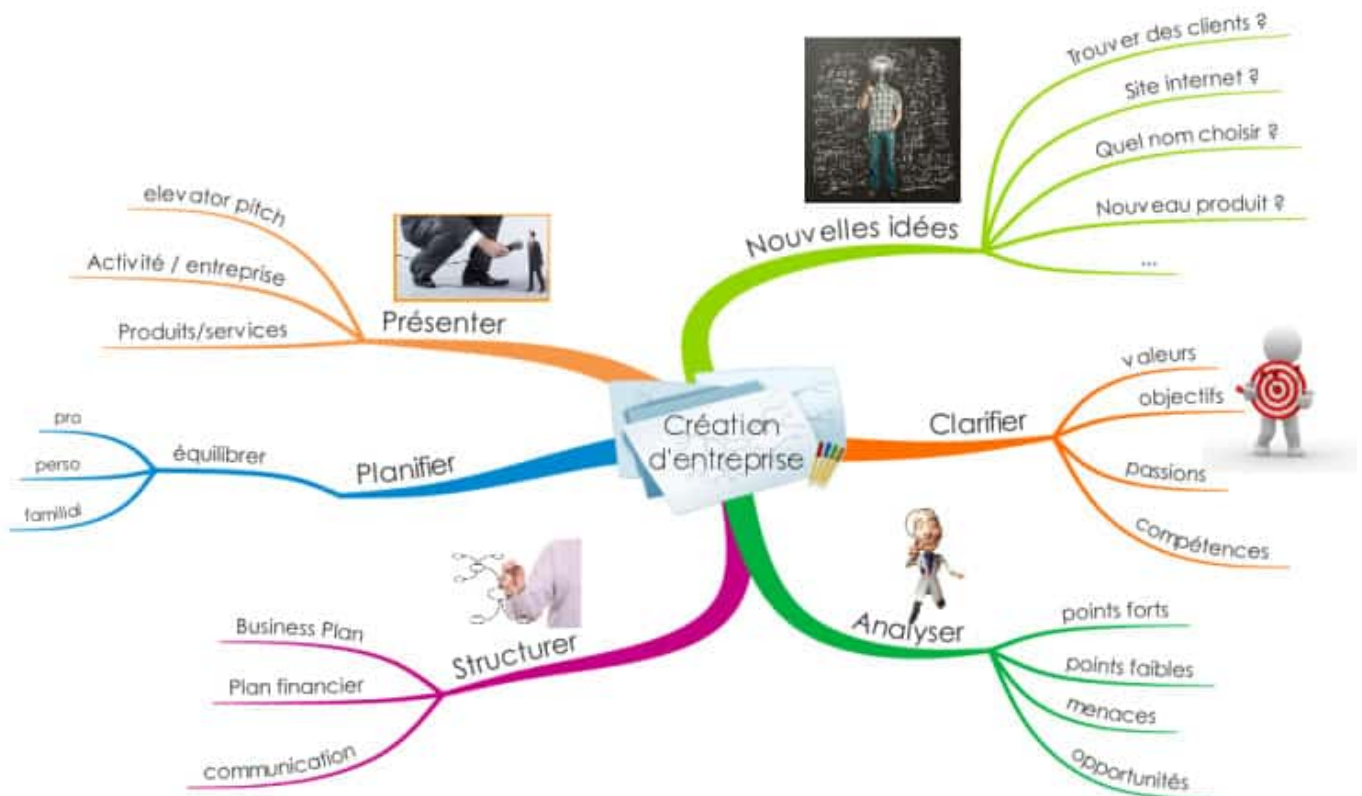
Création d'entreprise

Nouvelles idées
Trouver des clients ?
Site internet ?
Quel nom choisir ?
Nouveau produit ?
...

Clarifier
valeurs
objectifs
passions
compétences

Analyser
points forts
points faibles
menaces
opportunités

Structurer
Business Plan
Plan financier
communication

Planifier
équilibrer
pro
perso
familial

Présenter
elevator pitch
Activité / entreprise
Produits/services